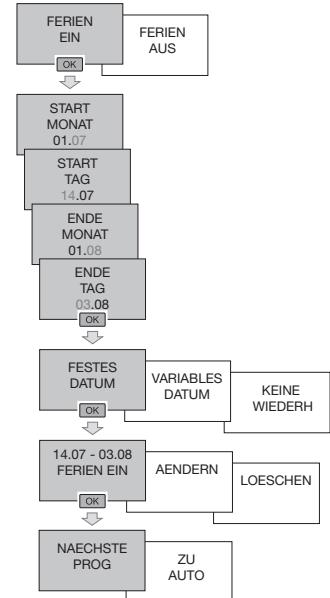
FERIEN EIN

FERIEN AUS

OK

START MONAT 01.07

START TAG 14.07

ENDE MONAT 01.08

ENDE TAG 03.08

OK

FESTES DATUM

VARIABLES DATUM

KEINE WIEDERH

OK

14.07 - 03.08 FERIEN EIN

AENDERN

LOESCHEN

OK

NAECHSTE PROG

ZU AUTO